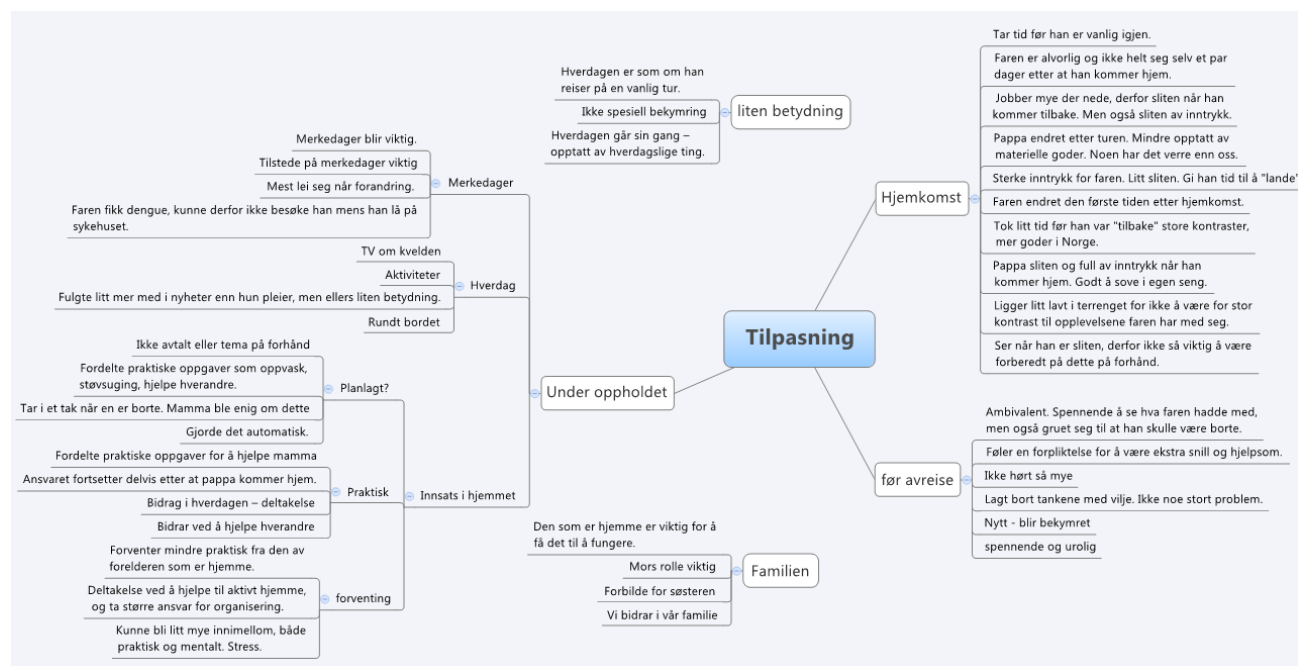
Tilpasning

Hverdagen er som om han reiser på en vanlig tur.

Ikke spesiell bekymring

Hverdagen går sin gang – opptatt av hverdagslige ting.

liten betydning

Hjemkomst

Tar tid før han er vanlig igjen.

Faren er alvorlig og ikke helt seg selv et par dager etter at han kommer hjem.

Jobber mye der nede, derfor sliten når han kommer tilbake. Men også sliten av inntrykk.

Pappa endret etter turen. Mindre opptatt av materielle goder. Noen har det verre enn oss.

Sterke inntrykk for faren. Litt sliten. Gi han tid til å "lande"

Faren endret den første tiden etter hjemkomst.

Tok litt tid før han var "tilbake" store kontraster, mer goder i Norge.

Pappa sliten og full av inntrykk når han kommer hjem. Godt å sove i egen seng.

Ligger litt lavt i terrenget for ikke å være for stor kontrast til opplevelsene faren har med seg.

Ser når han er sliten, derfor ikke så viktig å være forberedt på dette på forhånd.

før avreise

Ambivalent. Spennende å se hva faren hadde med, men også gruet seg til at han skulle være borte.

Føler en forpliktelse for å være ekstra snill og hjelpsom.

Ikke hørt så mye

Lagt bort tankene med vilje. Ikke noe stort problem.

Nytt - blir bekymret

spennende og urolig

Under oppholdet

Merkedager

Merkedager blir viktig.

Tilstede på merkedager viktig

Mest lei seg når forandring.

Faren fikk dengue, kunne derfor ikke besøke han mens han lå på sykehuset.

Hverdag

TV om kvelden

Aktiviteter

Fulgte litt mer med i nyheter enn hun pleier, men ellers liten betydning.

Rundt bordet

Innsats i hjemmet

Planlagt?

Ikke avtalt eller tema på forhånd

Fordelte praktiske oppgaver som oppvask, støvsuging, hjelpe hverandre.

Tar i et tak når en er borte. Mamma ble enig om dette

Gjorde det automatisk.

Praktisk

Fordelte praktiske oppgaver for å hjelpe mamma

Ansvaret fortsetter delvis etter at pappa kommer hjem.

Bidrag i hverdagen – deltakelse

Bidrar ved å hjelpe hverandre

forventing

Forventer mindre praktisk fra den av forelderen som er hjemme.

Deltakelse ved å hjelpe til aktivt hjemme, og ta større ansvar for organisering.

Kunne bli litt mye innimellom, både praktisk og mentalt. Stress.

Familien

Den som er hjemme er viktig for å få det til å fungere.

Mors rolle viktig

Forbilde for søsteren

Vi bidrar i vår familie